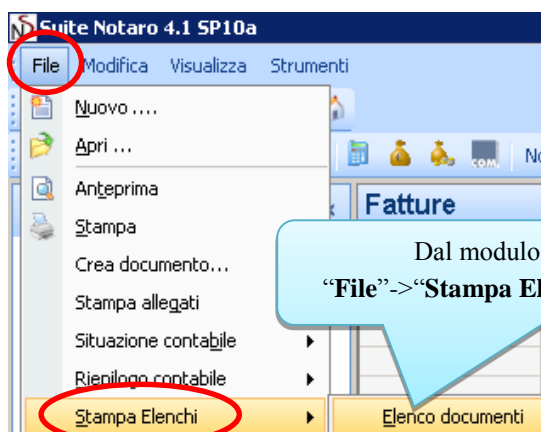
Suite Notaro 4.1 SP10a

File Modifica Visualizza Strumenti

Nuovo ....
Apri ...
Anteprima
Stampa
Crea documento...
Stampa allegati
Situazione contabile
Riepilogo contabile
Stampa Elenchi

Fatture

Dal modulo
"File"->"Stampa El

Elenco documenti

No

COM